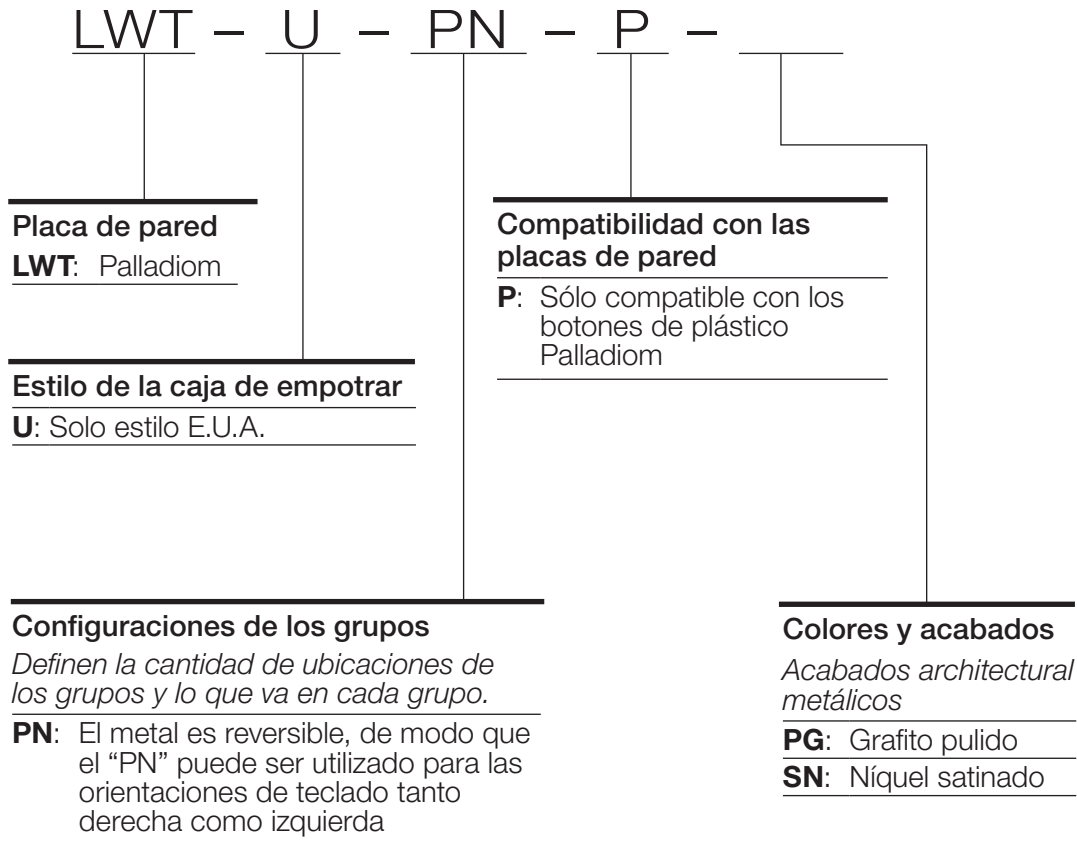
LWT – U – PN – P – ___

Placa de pared
**LWT**: Palladiom

Estilo de la caja de empotrar
**U**: Solo estilo E.U.A.

Compatibilidad con las placas de pared
**P**: Sólo compatible con los botones de plástico Palladiom

Configuraciones de los grupos
*Definen la cantidad de ubicaciones de los grupos y lo que va en cada grupo.*
**PN**: El metal es reversible, de modo que el "PN" puede ser utilizado para las orientaciones de teclado tanto derecha como izquierda

Colores y acabados
*Acabados architectural metálicos*
**PG**: Grafito pulido
**SN**: Níquel satinado